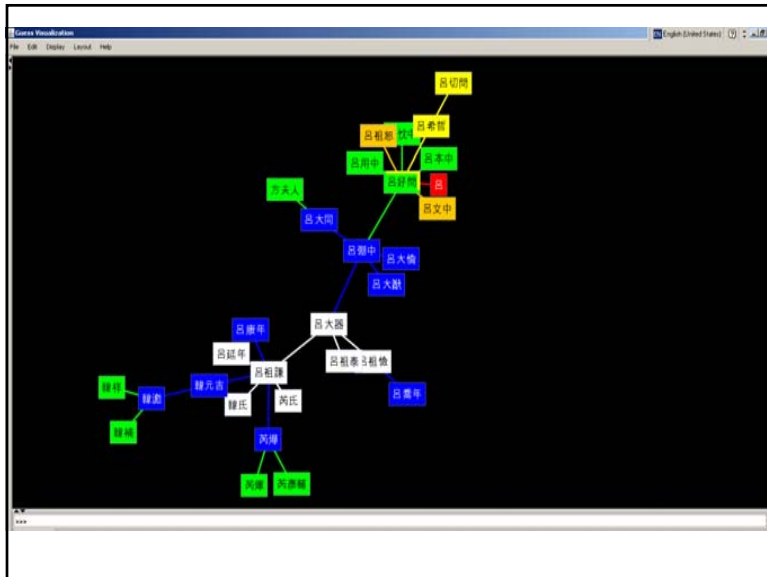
Guess Visualization

File Edit Display Layout Help

EN English (United States)

呂切問

呂希哲

呂祖謙

呂本中

呂用中

呂好問

呂

呂文中

方夫人

呂大同

呂弸中

呂大倫

呂大猷

呂大器

呂唐年

呂延年

呂祖謙

呂祖泰 呂祖儉

韓元吉

韓淲

韓氏

芮氏

呂喬年

韓

韓

芮燁

芮

芮

>>>